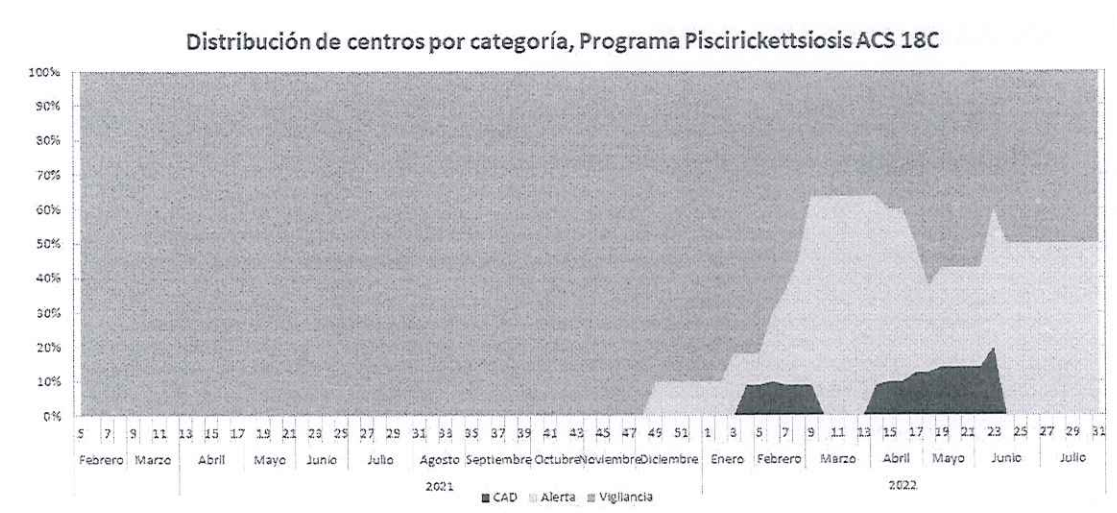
Distribución de centros por categoría, Programa Piscirickettsiosis ACS 18C

100%
90%
80%
70%
60%
50%
40%
30%
20%
10%
0%

5 7 9 11 13 15 17 19 21 23 25 27 29 31 33 35 37 39 41 43 45 47 49 51 1 3 5 7 9 11 13 15 17 19 21 23 25 27 29 31

Febrero Marzo Abril Mayo Junio Julio Agosto Septiembre Octubre Noviembre Diciembre Enero Febrero Marzo Abril Mayo Junio Julio

2021 2022

CAD Alerta Vigilancia